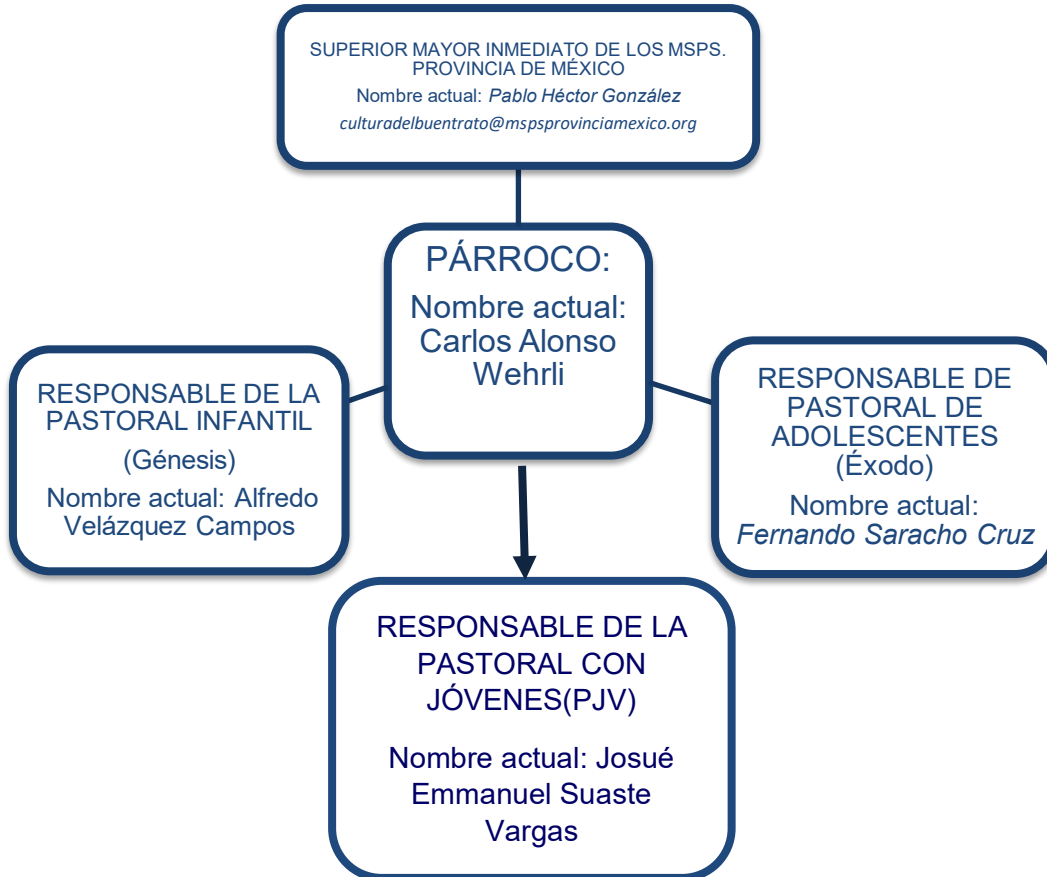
SUPERIOR MAYOR INMEDIATO DE LOS MSPS. PROVINCIA DE MÉXICO
Nombre actual: Pablo Héctor González
culturadelbuentrato@mspsprovinciamexico.org

PÁRROCO:
Nombre actual: Carlos Alonso Wehrli

RESPONSABLE DE LA PASTORAL INFANTIL
(Génesis)
Nombre actual: Alfredo Velázquez Campos

RESPONSABLE DE PASTORAL DE ADOLESCENTES
(Éxodo)
Nombre actual: Fernando Saracho Cruz

RESPONSABLE DE LA PASTORAL CON JÓVENES(PJV)
Nombre actual: Josué Emmanuel Suaste Vargas